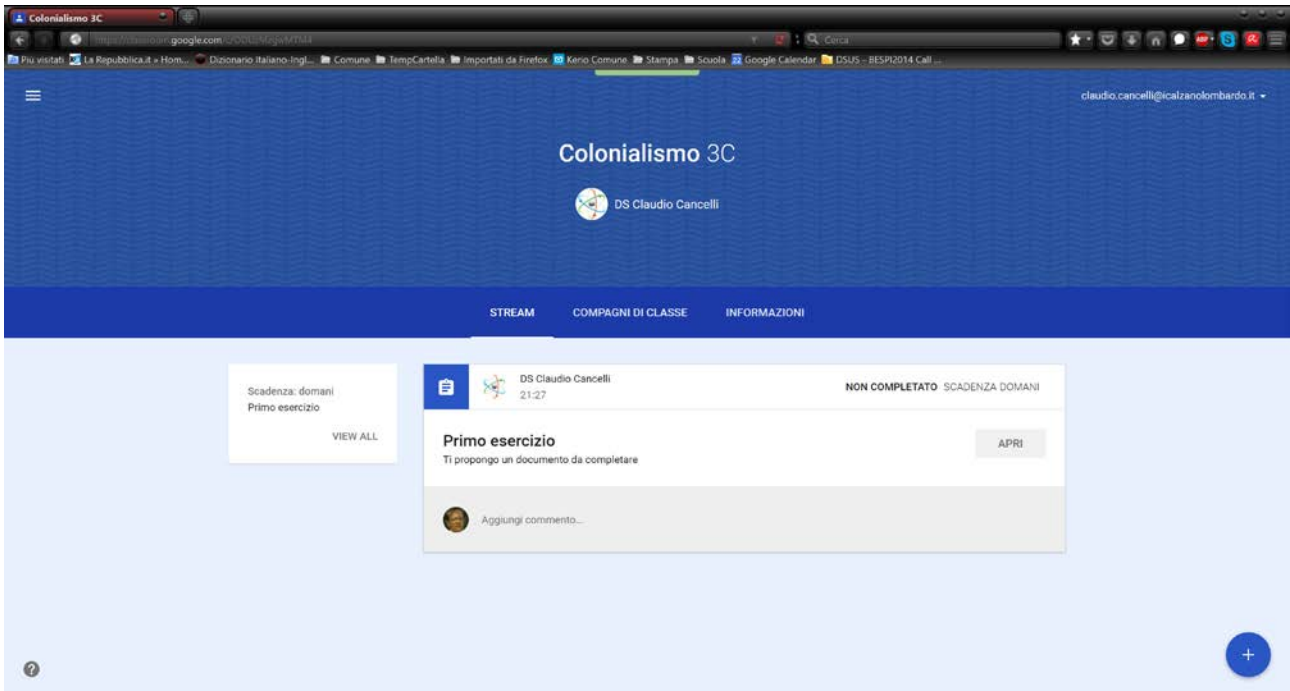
Colonialismo 3C

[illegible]google.com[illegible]

Cerca

Più visitati La Repubblica.it » Hom... Dizionario Italiano-Ingl... Comune TempCartella Importati da Firefox Kerio Comune Stampa Scuola Google Calendar DSUS - BESPI2014 Call ...

claudio.cancelli@icalzanolombardo.it

Colonialismo 3C

DS Claudio Cancelli

STREAM COMPAGNI DI CLASSE INFORMAZIONI

Scadenza: domani
Primo esercizio

VIEW ALL

DS Claudio Cancelli
21:27

NON COMPLETATO SCADENZA DOMANI

Primo esercizio
Ti propongo un documento da completare

APRI

Aggiungi commento...

?

+